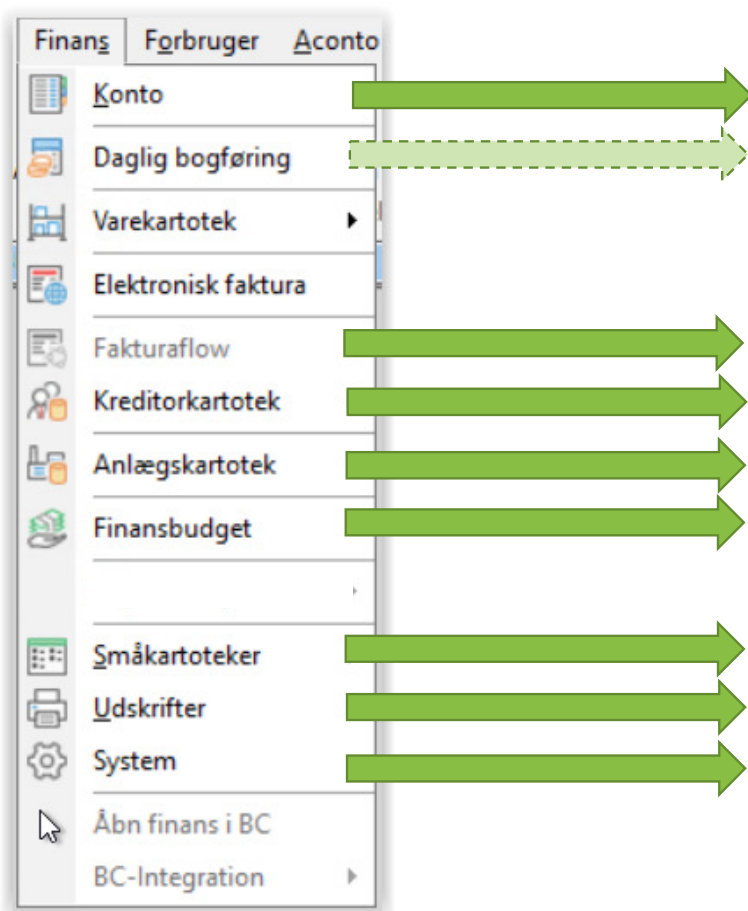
Finans Forbruger Aconto

Konto

Daglig bogføring

Varekartotek

Elektronisk faktura

Fakturaflow

Kreditorkartotek

Anlægskartotek

Finansbudget

Småkartoteker

Udskrifter

System

Åbn finans i BC

BC-Integration